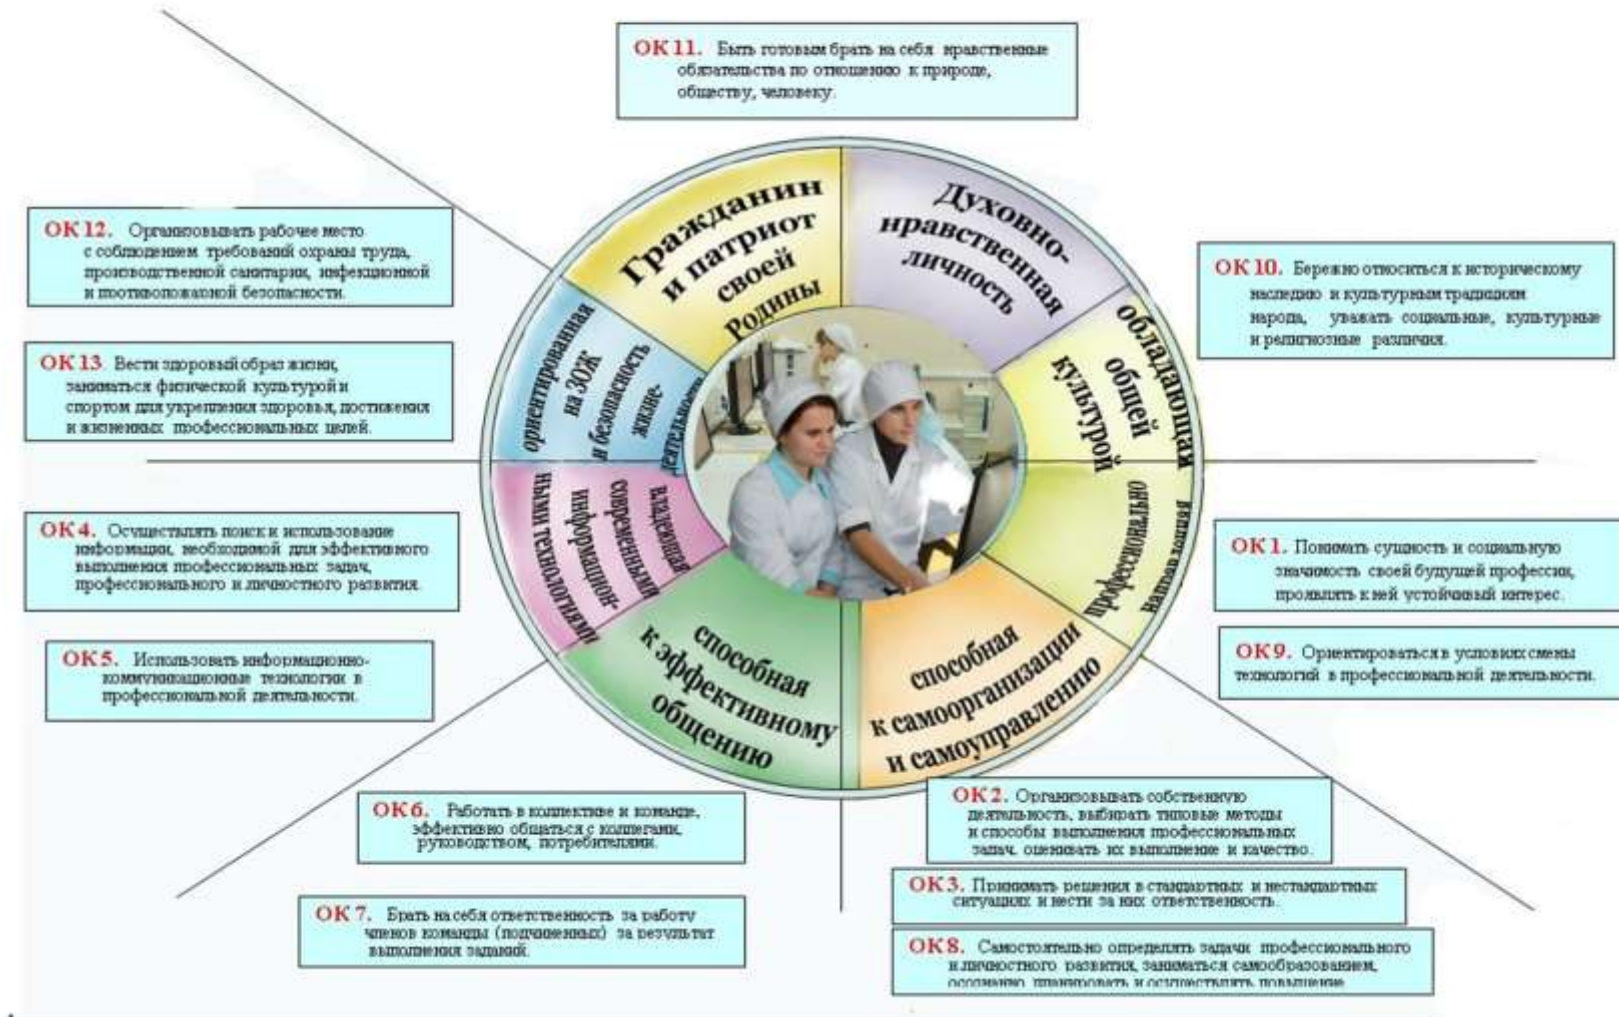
ОК 11. Быть готовым брать на себя нравственные обязательства по отношению к природе, обществу, человеку.

ОК 12. Организовывать рабочее место с соблюдением требований охраны труда, производственной санитарии, инфекционной и противопожарной безопасности.

ОК 13. Вести здоровый образ жизни, заниматься физической культурой и спортом для укрепления здоровья, достижения жизненных и профессиональных целей.

ОК 10. Бережно относиться к историческому наследию и культурным традициям народа, уважать социальные, культурные и религиозные различия.

Гражданин и патриот своей Родины

Духовно-нравственная личность

обладающая общей культурой

ориентированная на ЗОЖ и безопасность жизне-деятельности

владеющая современными информацион-ными технологиями

профессионально направленная

способная к эффективному общению

способная к самоорганизации и самоуправлению

ОК 4. Осуществлять поиск и использование информации, необходимой для эффективного выполнения профессиональных задач, профессионального и личностного развития.

ОК 1. Понимать сущность и социальную значимость своей будущей профессии, проявлять к ней устойчивый интерес.

ОК 5. Использовать информационно-коммуникационные технологии в профессиональной деятельности.

ОК 9. Ориентироваться в условиях смены технологий в профессиональной деятельности.

ОК 6. Работать в коллективе и команде, эффективно общаться с коллегами, руководством, потребителями.

ОК 2. Организовывать собственную деятельность, выбирать типовые методы и способы выполнения профессиональных задач, оценивать их выполнение и качество.

ОК 3. Принимать решения в стандартных и нестандартных ситуациях и нести за них ответственность.

ОК 7. Брать на себя ответственность за работу членов команды (подчиненных) за результат выполнения заданий.

ОК 8. Самостоятельно определять задачи профессионального и личностного развития, заниматься самообразованием, осознанно планировать и осуществлять повышение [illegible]